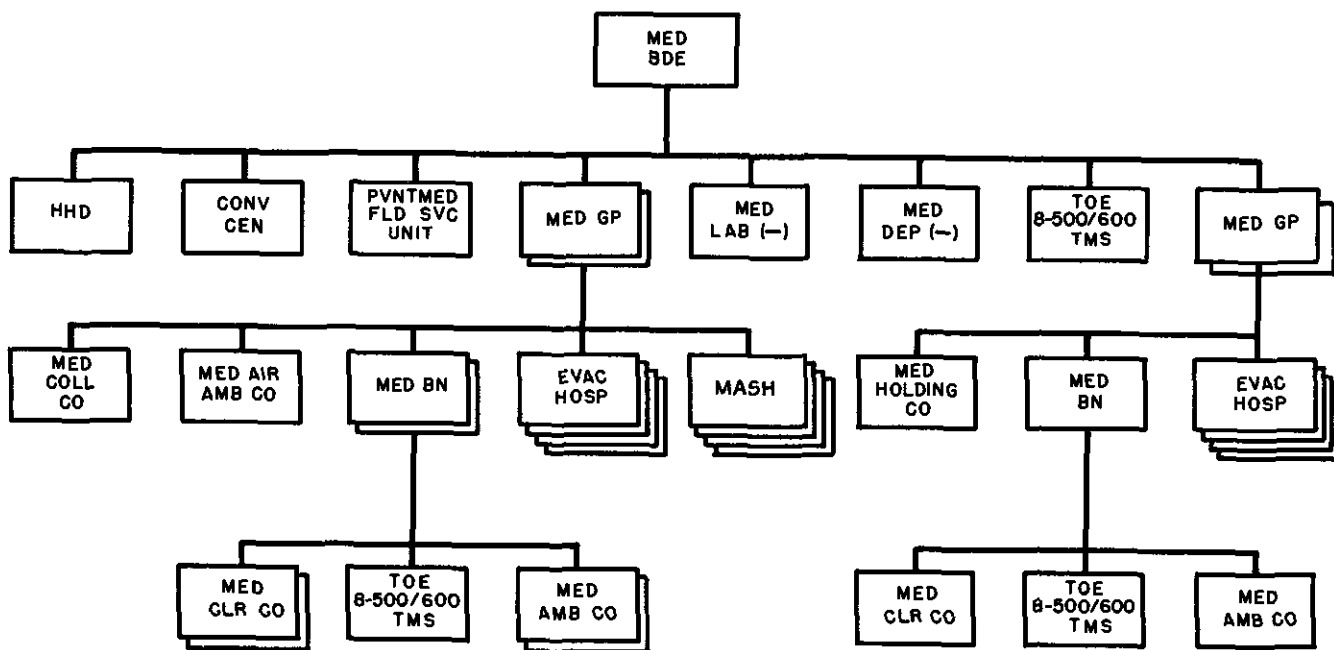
MED BDE

HHD

CONV CEN

PVNTMED FLD SVC UNIT

MED GP

MED LAB (—)

MED DEP (—)

TOE 8-500/600 TMS

MED GP

MED COLL CO

MED AIR AMB CO

MED BN

EVAC HOSP

MASH

MED HOLDING CO

MED BN

EVAC HOSP

MED CLR CO

TOE 8-500/600 TMS

MED AMB CO

MED CLR CO

TOE 8-500/600 TMS

MED AMB CO